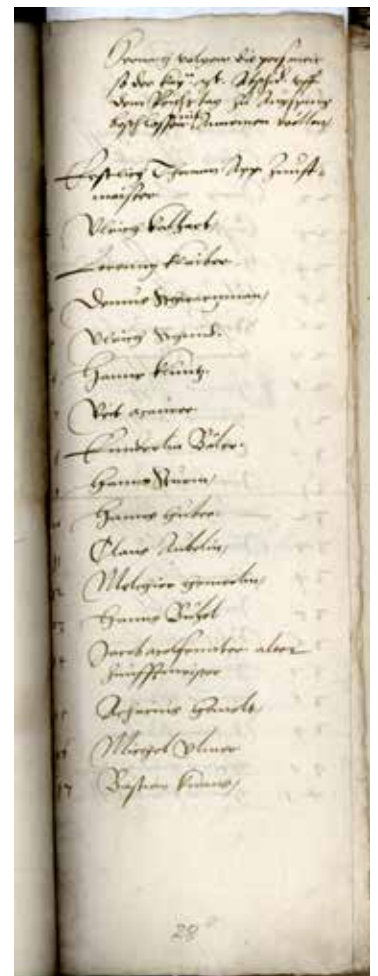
Vermerck volgen die personen so der kay. mt. Abschid uff dem Reichstag zu Augspurg uffgericht angenommen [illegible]

Christoff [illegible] burgermaister

Ulrich Balbach

Jerg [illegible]

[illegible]

Ulrich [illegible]

Hanns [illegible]

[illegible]

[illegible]

Hanns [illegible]

Hanns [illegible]

Claus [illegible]

Melchior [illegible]

Hanns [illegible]

Jacob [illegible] alter burgermaister

Johannes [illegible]

Marx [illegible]

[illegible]

29